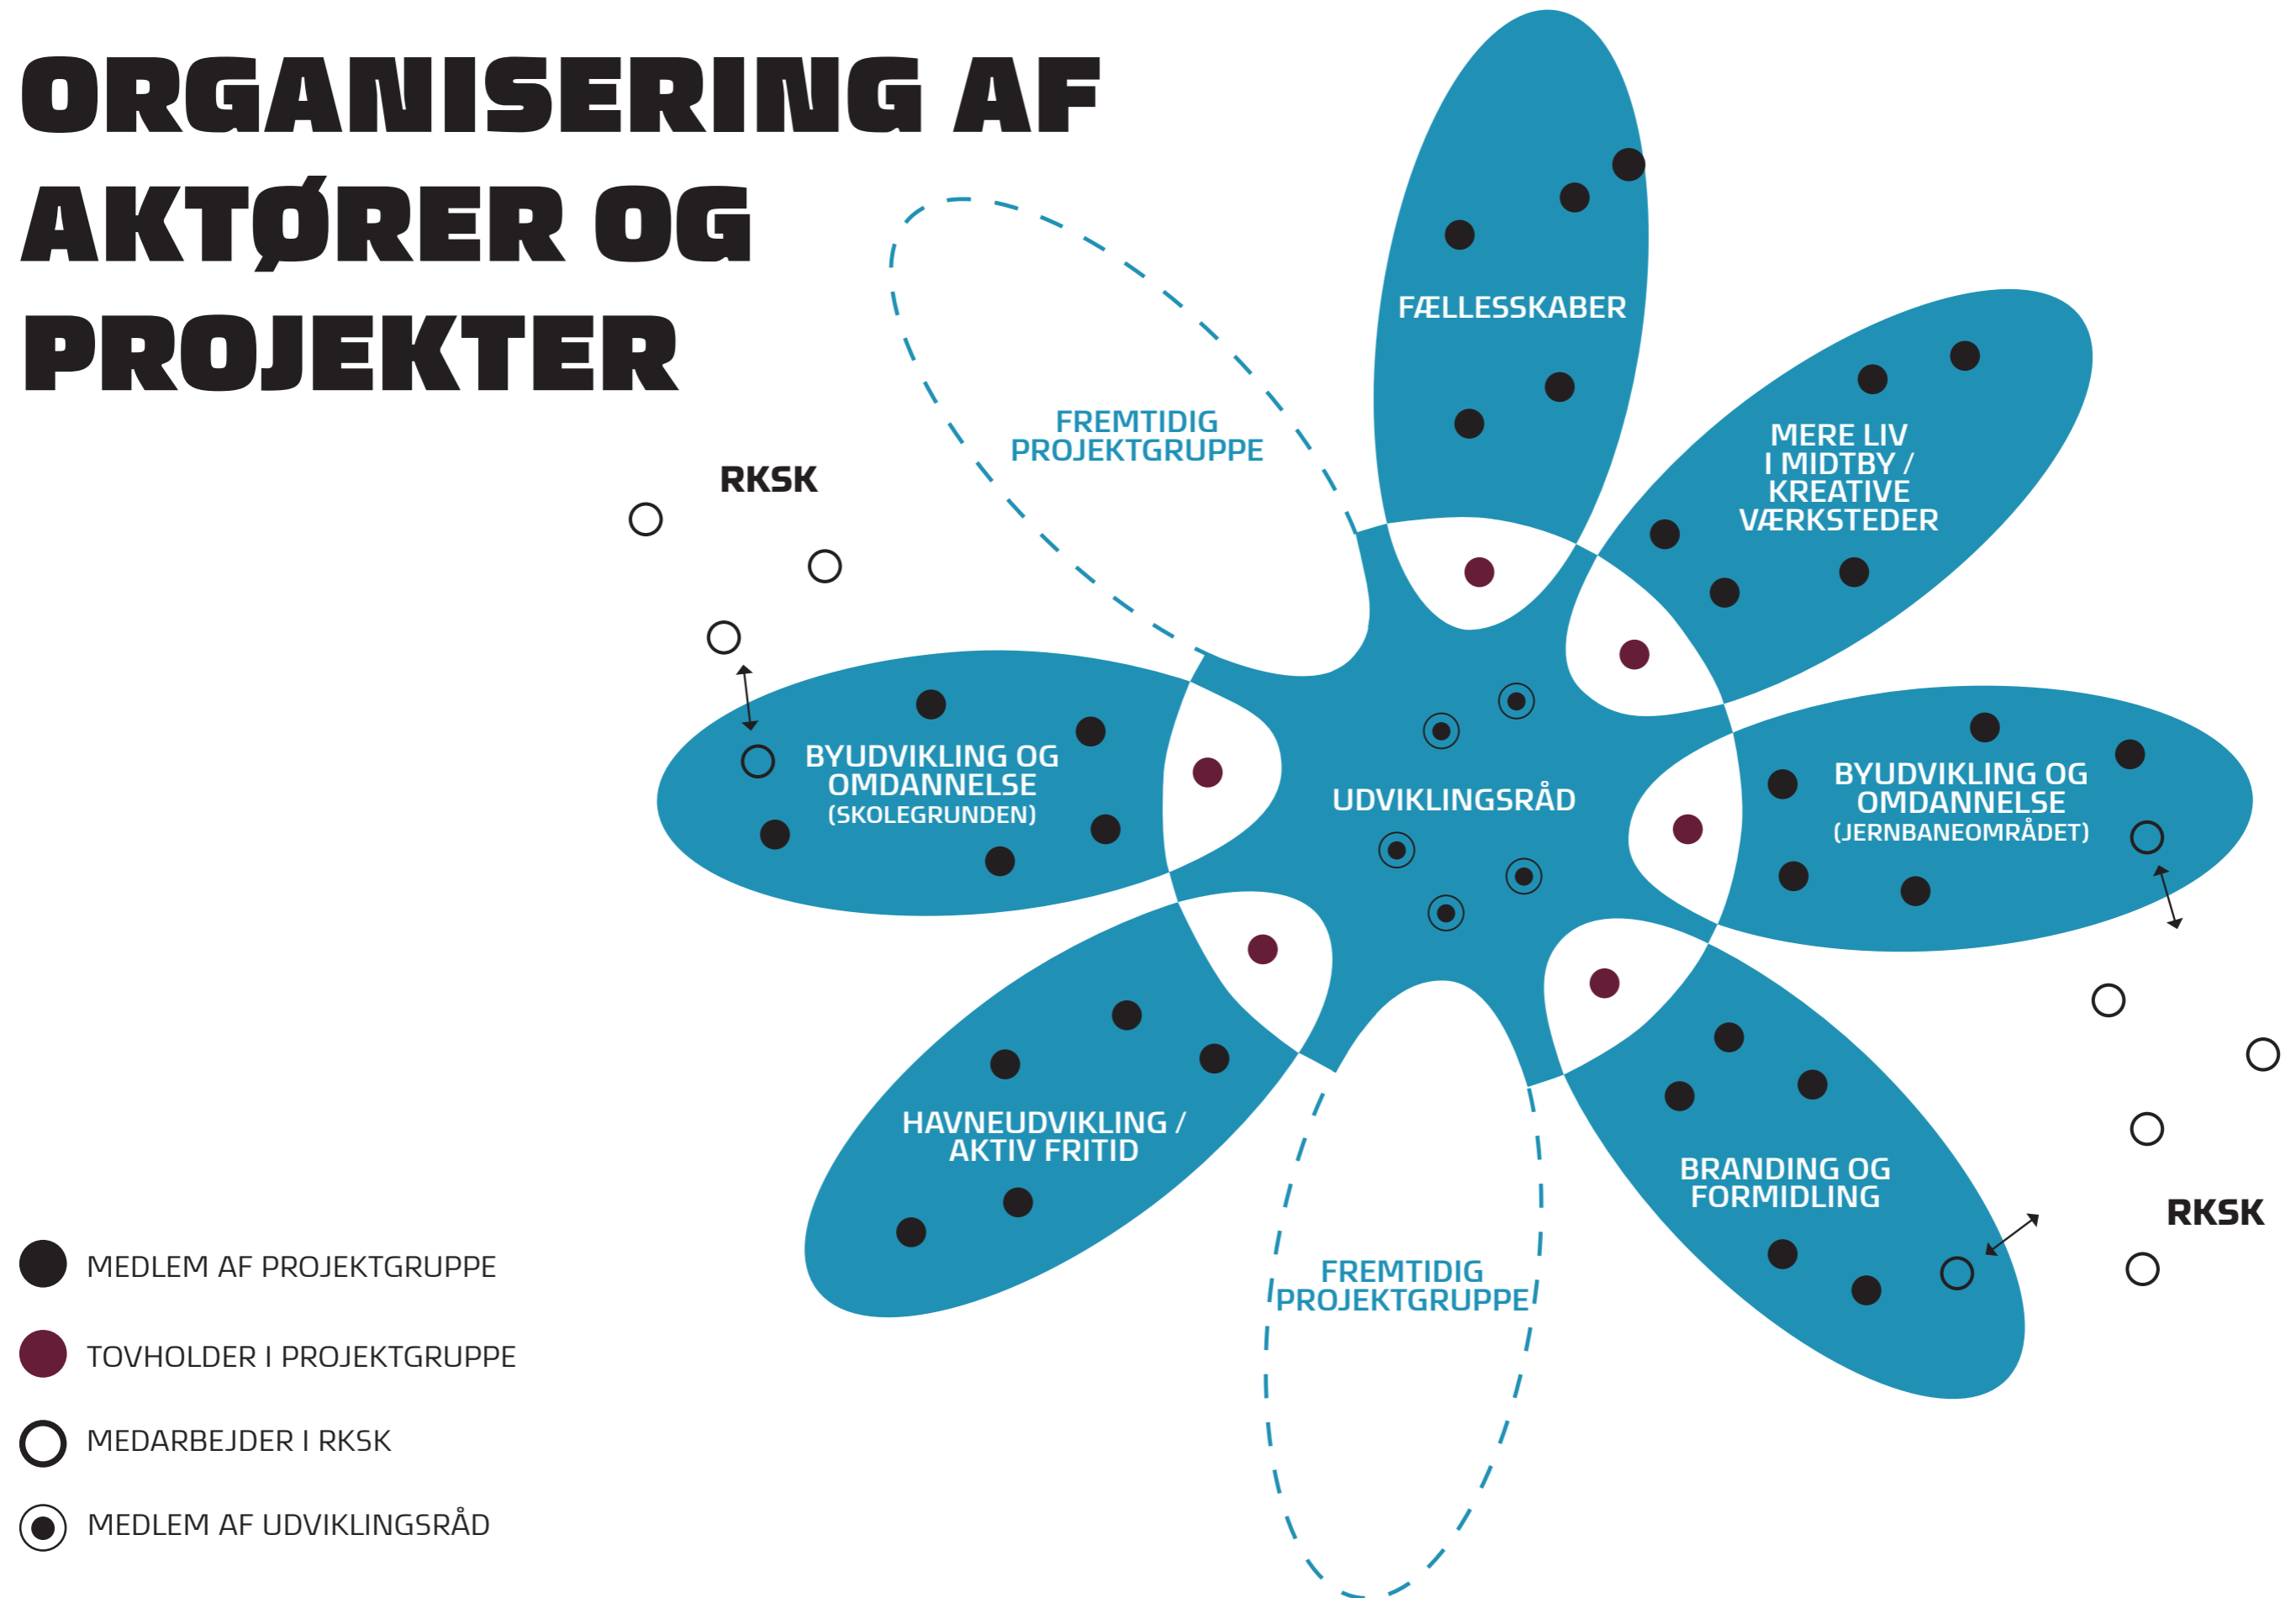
ORGANISERING AF AKTØRER OG PROJEKTER

FÆLLESSKABER

FREMTIDIG PROJEKTGRUPPE

RKSK

MERE LIV I MIDTBY / KREATIVE VÆRKSTEDER

BYUDVIKLING OG OMDANNELSE (SKOLEGRUNDEN)

UDVIKLINGSRÅD

BYUDVIKLING OG OMDANNELSE (JERNBANEOMRÅDET)

HAVNEUDVIKLING / AKTIV FRITID

BRANDING OG FORMIDLING

RKSK

FREMTIDIG PROJEKTGRUPPE

MEDLEM AF PROJEKTGRUPPE

TOVHOLDER I PROJEKTGRUPPE

MEDARBEJDER I RKSK

MEDLEM AF UDVIKLINGSRÅD